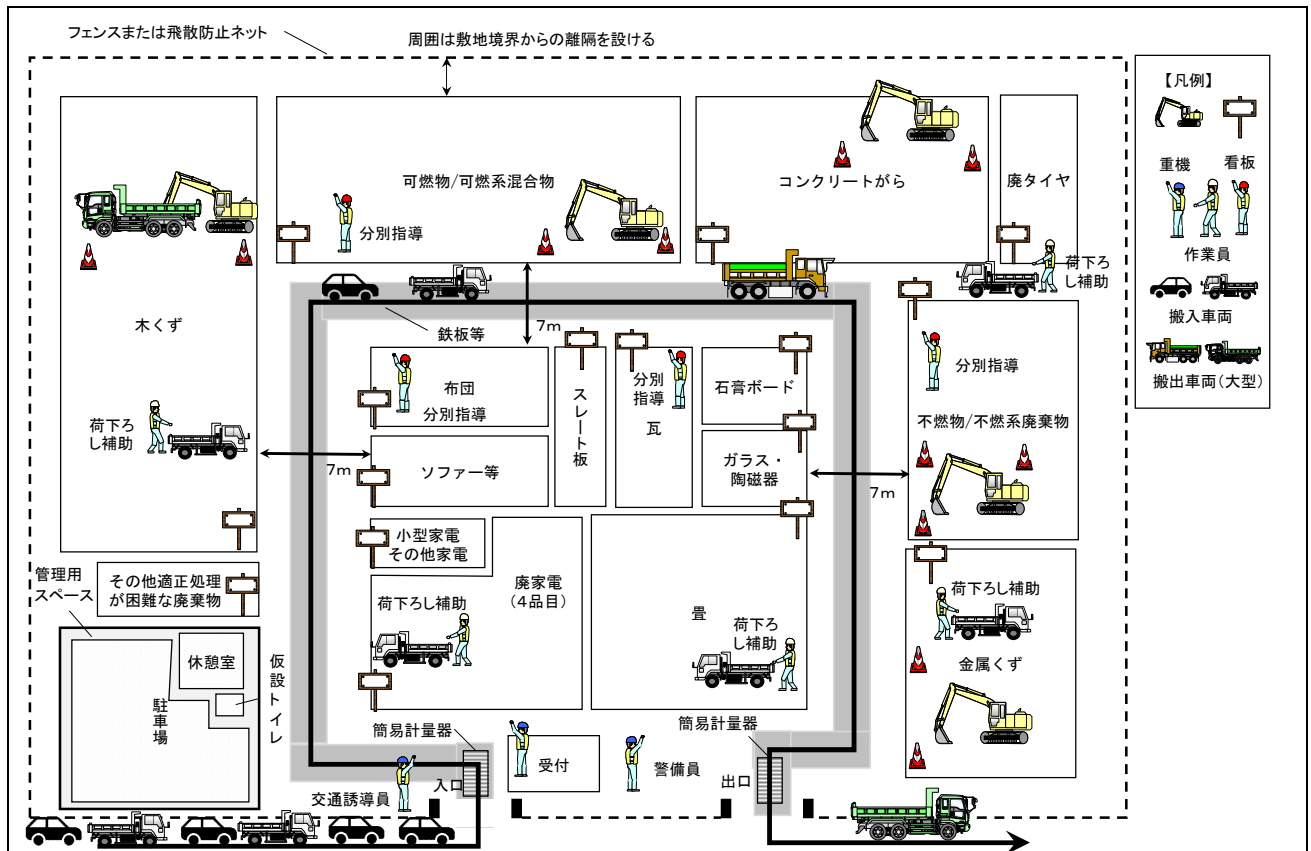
フェンスまたは飛散防止ネット

周囲は敷地境界からの離隔を設ける

【凡例】

重機

看板

作業員

搬入車両

搬出車両(大型)

木くず

荷下ろし補助

可燃物/可燃系混合物

分別指導

コンクリートがら

廃タイヤ

荷下ろし補助

鉄板等

7m

布団
分別指導

スレート板

分別指導

瓦

石膏ボード

分別指導

不燃物/不燃系廃棄物

7m

ソファー等

ガラス・陶磁器

7m

小型家電
その他家電

管理用スペース

その他適正処理が困難な廃棄物

廃家電
(4品目)

荷下ろし補助

畳

荷下ろし補助

荷下ろし補助

金属くず

休憩室

駐車場

仮設トイレ

簡易計量器

受付

警備員

簡易計量器

入口

出口

交通誘導員